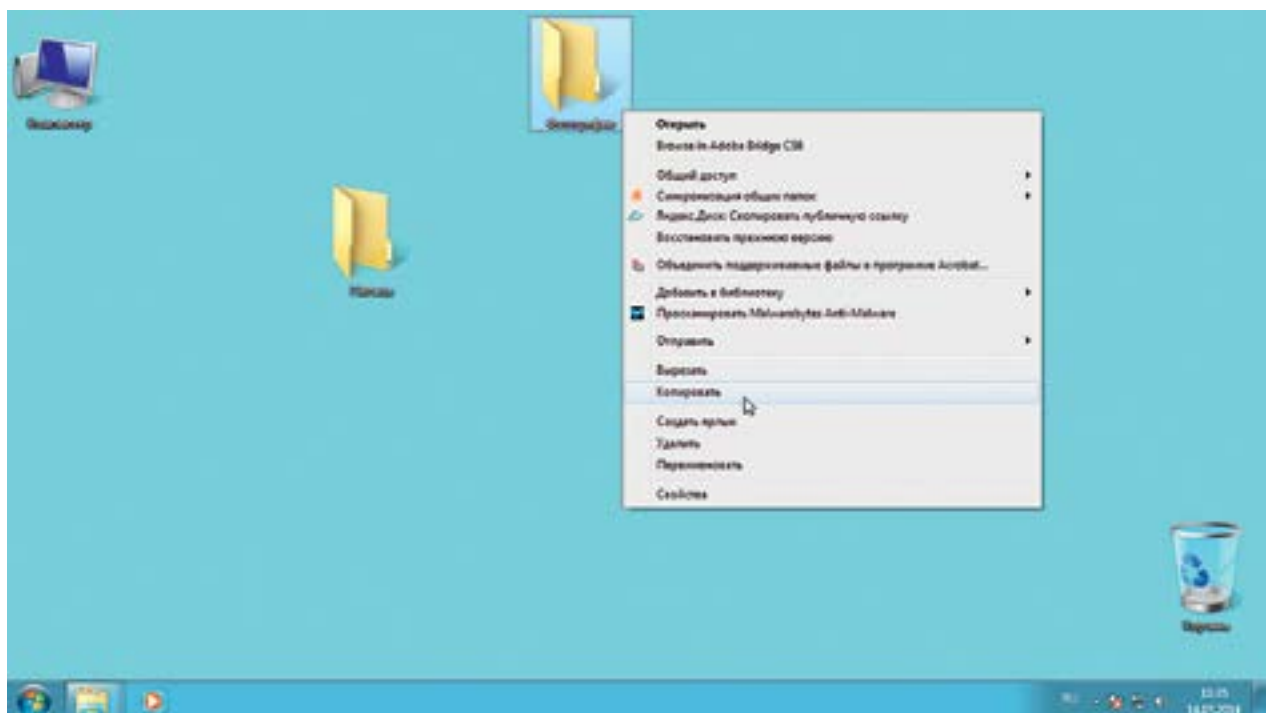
Компьютер

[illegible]

Фильмы

Открыть
Browse in Adobe Bridge CS6
Общий доступ
Синхронизация общих папок
Яндекс.Диск: Скопировать публичную ссылку
Восстановить прежнюю версию
Объединить поддерживаемые файлы в программе Acrobat...
Добавить в библиотеку
Просканировать Malwarebytes Anti-Malware
Отправить
Вырезать
Копировать
Создать ярлык
Удалить
Переименовать
Свойства

Корзина

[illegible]